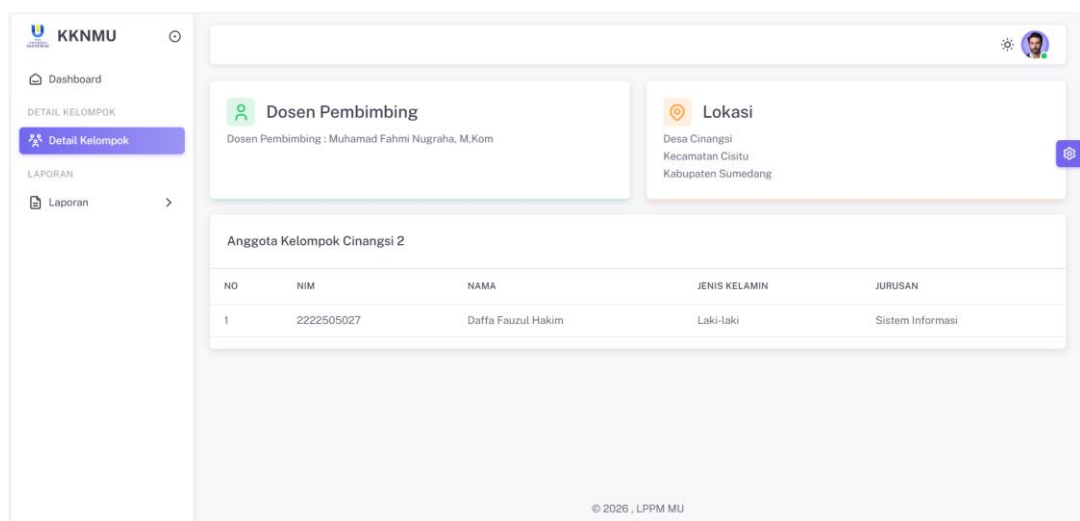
KKNMU

Dashboard

DETAIL KELOMPOK

Detail Kelompok

LAPORAN

Laporan

Dosen Pembimbing

Dosen Pembimbing : Muhamad Fahmi Nugraha, M,Kom

Lokasi

Desa Cinangsi
Kecamatan Cisitu
Kabupaten Sumedang

Anggota Kelompok Cinangsi 2

| NO | NIM | NAMA | JENIS KELAMIN | JURUSAN |
|---|---|---|---|---|
| 1 | 2222505027 | Daffa Fauzul Hakim | Laki-laki | Sistem Informasi |

© 2026 , LPPM MU